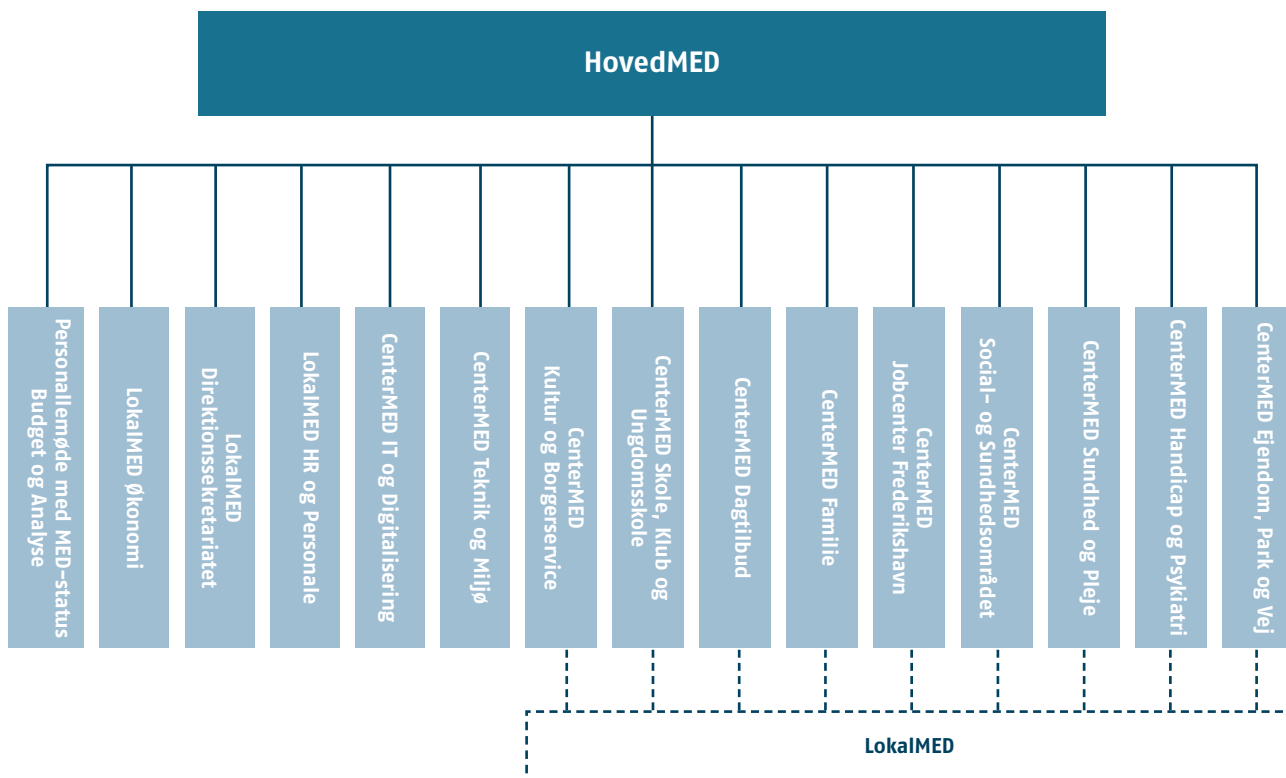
HovedMED

Personallemøde med MED-status Budget og Analyse

LokalMED økonomi

LokalMED Direktionssekretariatet

LokalMED HR og Personale

CenterMED IT og Digitalisering

CenterMED Teknik og Miljø

CenterMED Kultur og Borgerservice

CenterMED Skole, Klub og Ungdomsskole

CenterMED Dagtilbud

CenterMED Familie

CenterMED Jobcenter Frederikshavn

CenterMED Social- og Sundhedsområdet

CenterMED Sundhed og Pleje

CenterMED Handicap og Psykiatri

CenterMED Ejendom, Park og Vej

LokalMED